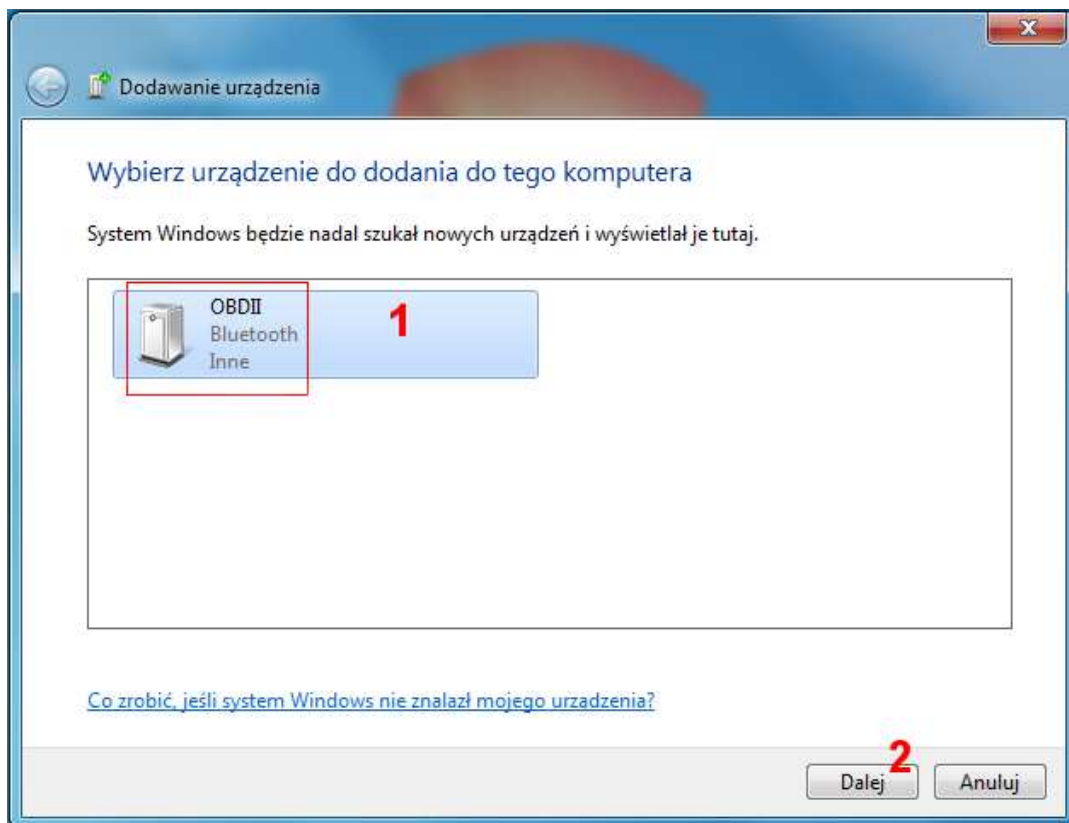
Dodawanie urządzenia

Wybierz urządzenie do dodania do tego komputera

System Windows będzie nadal szukał nowych urządzeń i wyświetlał je tutaj.

OBDII
Bluetooth
Inne

1

Co zrobić, jeśli system Windows nie znalazł mojego urzadzenia?

2

Dalej

Anuluj